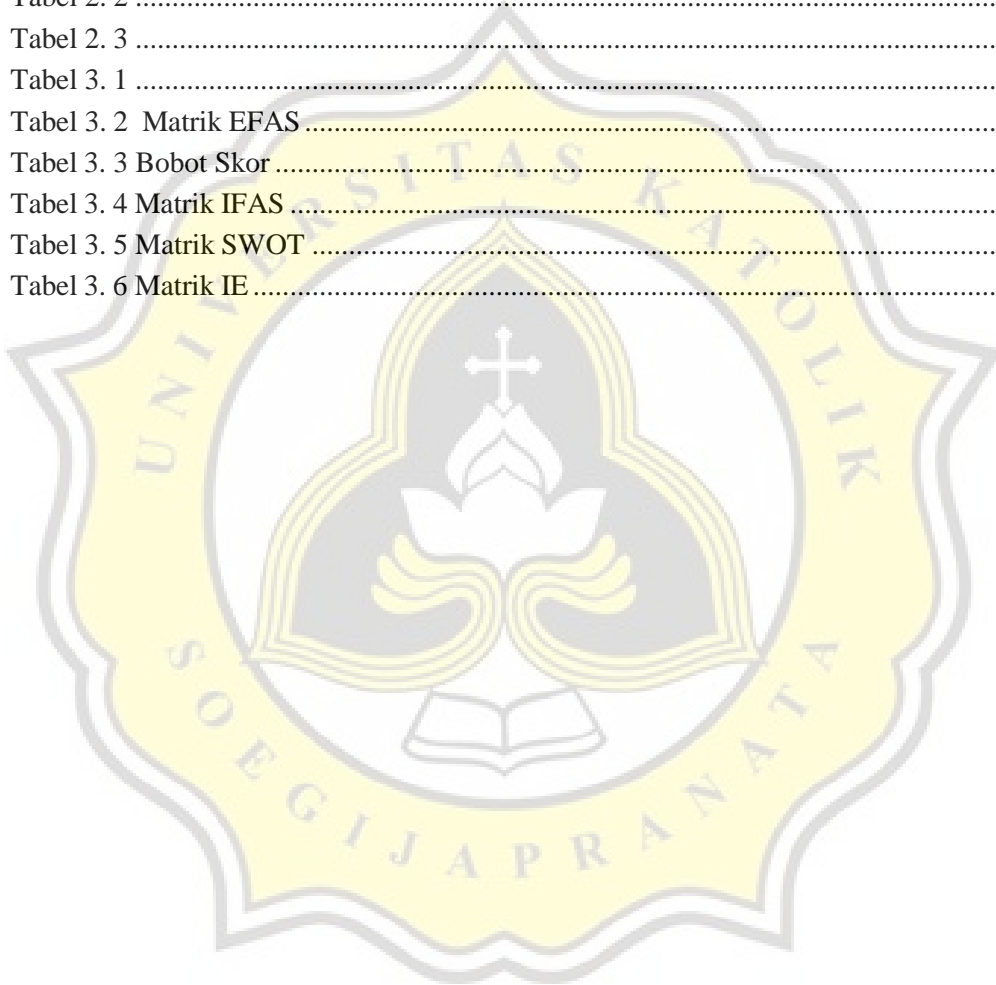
Tabel 2. 2 ..........................................................................................................
Tabel 2. 3 ..........................................................................................................
Tabel 3. 1 ..........................................................................................................
Tabel 3. 2 Matrik EFAS ....................................................................................
Tabel 3. 3 Bobot Skor ........................................................................................
Tabel 3. 4 Matrik IFAS ......................................................................................
Tabel 3. 5 Matrik SWOT ...................................................................................
Tabel 3. 6 Matrik IE ...........................................................................................

UNIVERSITAS KATOLIK SOEGIJAPRANATA